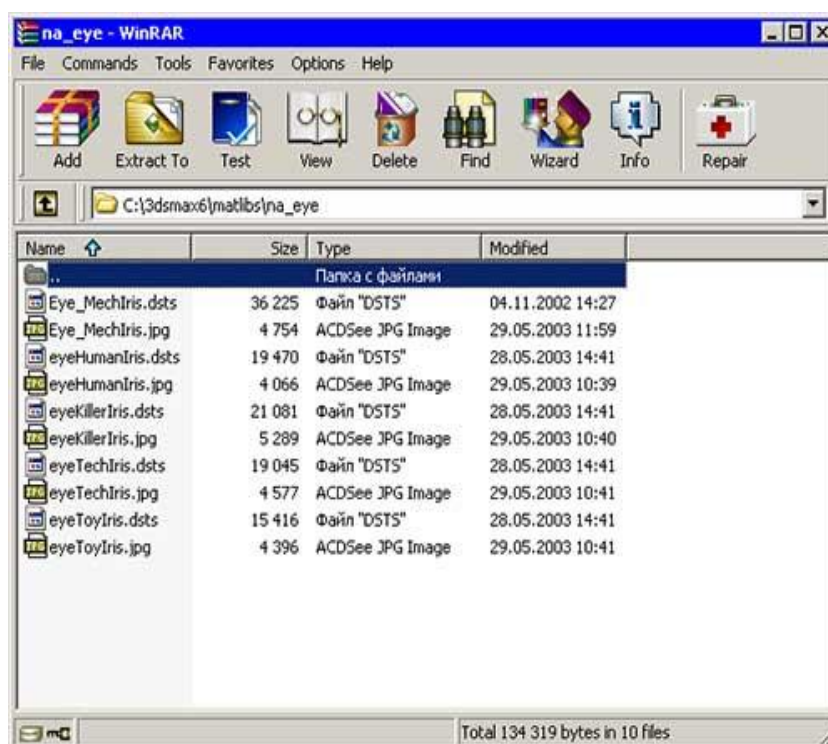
na_eye - WinRAR

File Commands Tools Favorites Options Help

Add Extract To Test View Delete Find Wizard Info Repair

C:\3dsmax6\matlibs\na_eye

| Name | Size | Type | Modified |
|---|---|---|---|
| .. | | Папка с файлами | |
| Eye_MechIris.dsts | 36 225 | Файл "DSTS" | 04.11.2002 14:27 |
| Eye_MechIris.jpg | 4 754 | ACDSee JPG Image | 29.05.2003 11:59 |
| eyeHumanIris.dsts | 19 470 | Файл "DSTS" | 28.05.2003 14:41 |
| eyeHumanIris.jpg | 4 066 | ACDSee JPG Image | 29.05.2003 10:39 |
| eyeKillerIris.dsts | 21 081 | Файл "DSTS" | 28.05.2003 14:41 |
| eyeKillerIris.jpg | 5 289 | ACDSee JPG Image | 29.05.2003 10:40 |
| eyeTechIris.dsts | 19 045 | Файл "DSTS" | 28.05.2003 14:41 |
| eyeTechIris.jpg | 4 577 | ACDSee JPG Image | 29.05.2003 10:41 |
| eyeToyIris.dsts | 15 416 | Файл "DSTS" | 28.05.2003 14:41 |
| eyeToyIris.jpg | 4 396 | ACDSee JPG Image | 29.05.2003 10:41 |

Total 134 319 bytes in 10 files